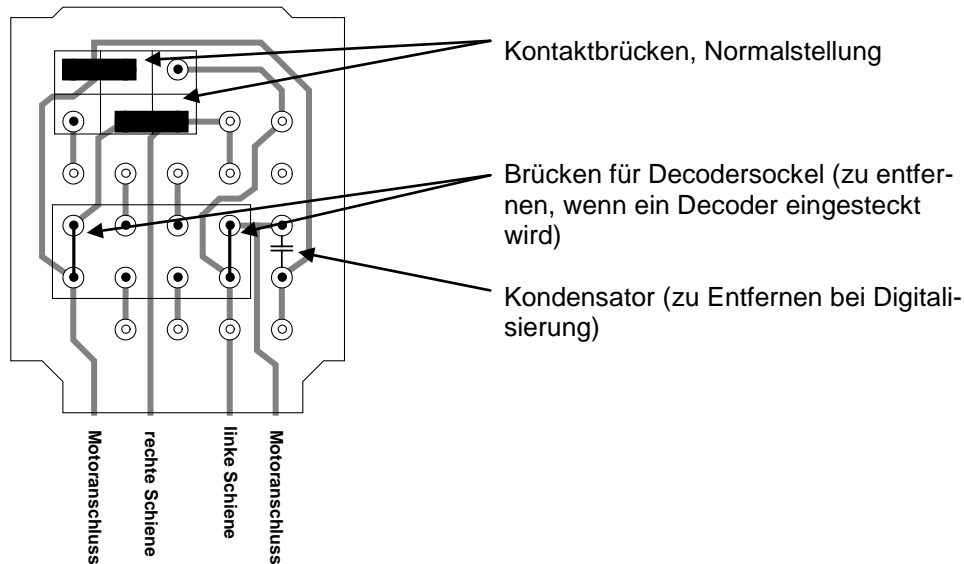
Kontaktbrücken, Normalstellung

Brücken für Decodersockel (zu entfernen, wenn ein Decoder eingesteckt wird)

Kondensator (zu Entfernen bei Digitalisierung)

Motoranschluss

rechte Schiene

linke Schiene

Motoranschluss